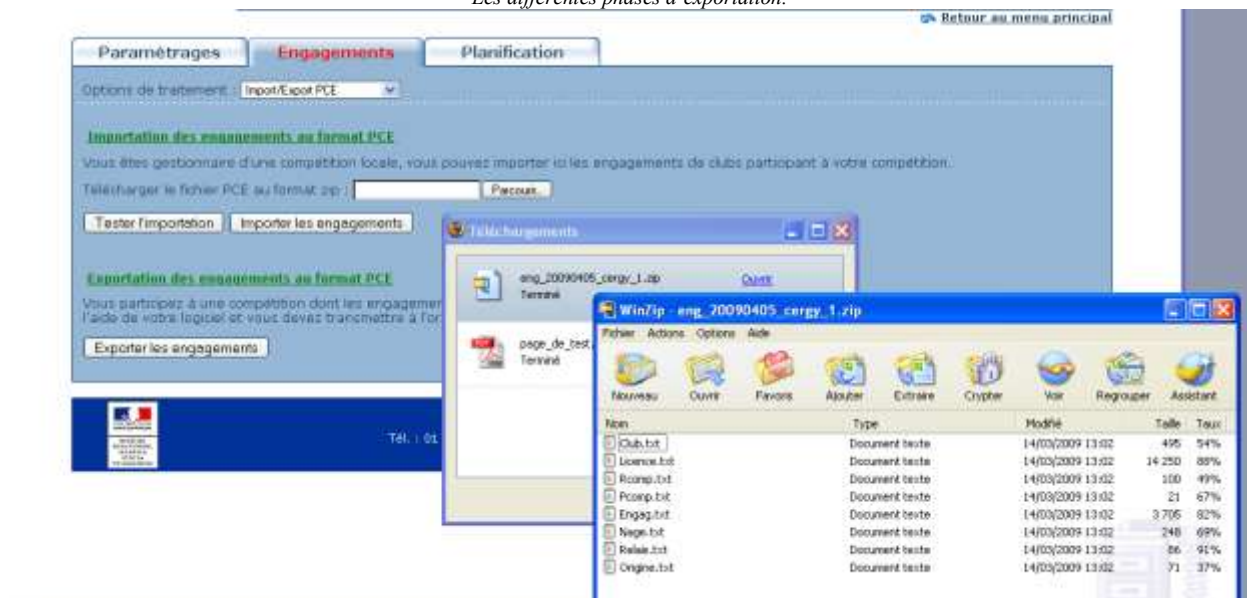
Les différentes phases d'exportation.

Retour au menu principal

Paramétrages | Engagements | Planification

Options de traitement : Import/Export PCE

Importation des engagements au format PCE

Vous êtes gestionnaire d'une compétition locale, vous pouvez importer ici les engagements de clubs participant à votre compétition.

Télécharger le fichier PCE au format zip : Parcourir...

Tester l'importation | Importer les engagements

Exportation des engagements au format PCE

Vous participez à une compétition dont les engagemer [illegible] l'aide de votre logiciel et vous devez transmettre à l'or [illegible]

Exporter les engagements

Tél. : 01 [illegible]

Téléchargements

eng_20090405_cergy_1.zip
Terminé
Ouvrir

page_de_test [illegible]
Terminé

WinZip - eng_20090405_cergy_1.zip

Fichier Actions Options Aide

Nouveau | Ouvrir | Favoris | Ajouter | Extraire | Crypter | Voir | Regrouper | Assistant

| Nom | Type | Modifié | Taille | Taux |
|---|---|---|---|---|
| Club.txt | Document texte | 14/03/2009 13:02 | 495 | 54% |
| Licence.txt | Document texte | 14/03/2009 13:02 | 14 250 | 88% |
| Rcomp.txt | Document texte | 14/03/2009 13:02 | 100 | 49% |
| Pcomp.txt | Document texte | 14/03/2009 13:02 | 21 | 67% |
| Engag.txt | Document texte | 14/03/2009 13:02 | 3 705 | 82% |
| Nage.txt | Document texte | 14/03/2009 13:02 | 248 | 69% |
| Relais.txt | Document texte | 14/03/2009 13:02 | 86 | 91% |
| Origine.txt | Document texte | 14/03/2009 13:02 | 71 | 37% |